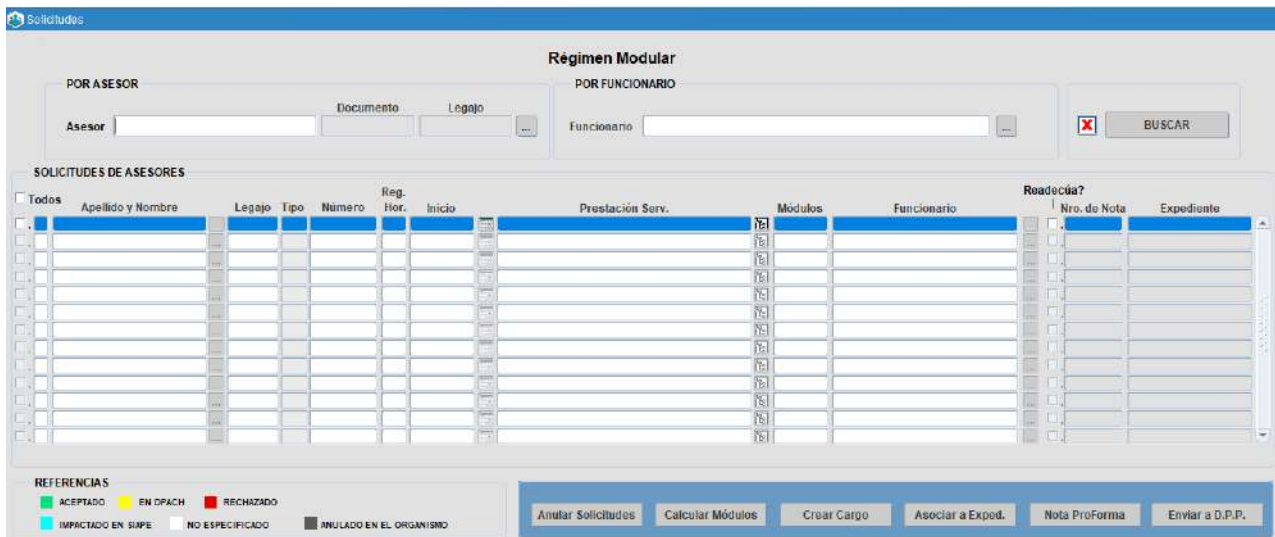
Solicitudes

Régimen Modular

POR ASESOR

Asesor

Documento

Legajo

...

POR FUNCIONARIO

Funcionario

...

BUSCAR

SOLICITUDES DE ASESORES

Todos

| Apellido y Nombre | Legajo | Tipo | Número | Reg. Hor. | Inicio | Prestación Serv. | Módulos | Funcionario | Readecúa? | Nro. de Nota | Expediente |
|---|---|---|---|---|---|---|---|---|---|---|---|

REFERENCIAS

ACEPTADO
EN DPACH
RECHAZADO
IMPACTADO EN SIAPE
NO ESPECIFICADO
ANULADO EN EL ORGANISMO

Anular Solicitudes
Calcular Módulos
Crear Cargo
Asociar a Exped.
Nota ProForma
Enviar a D.P.P.